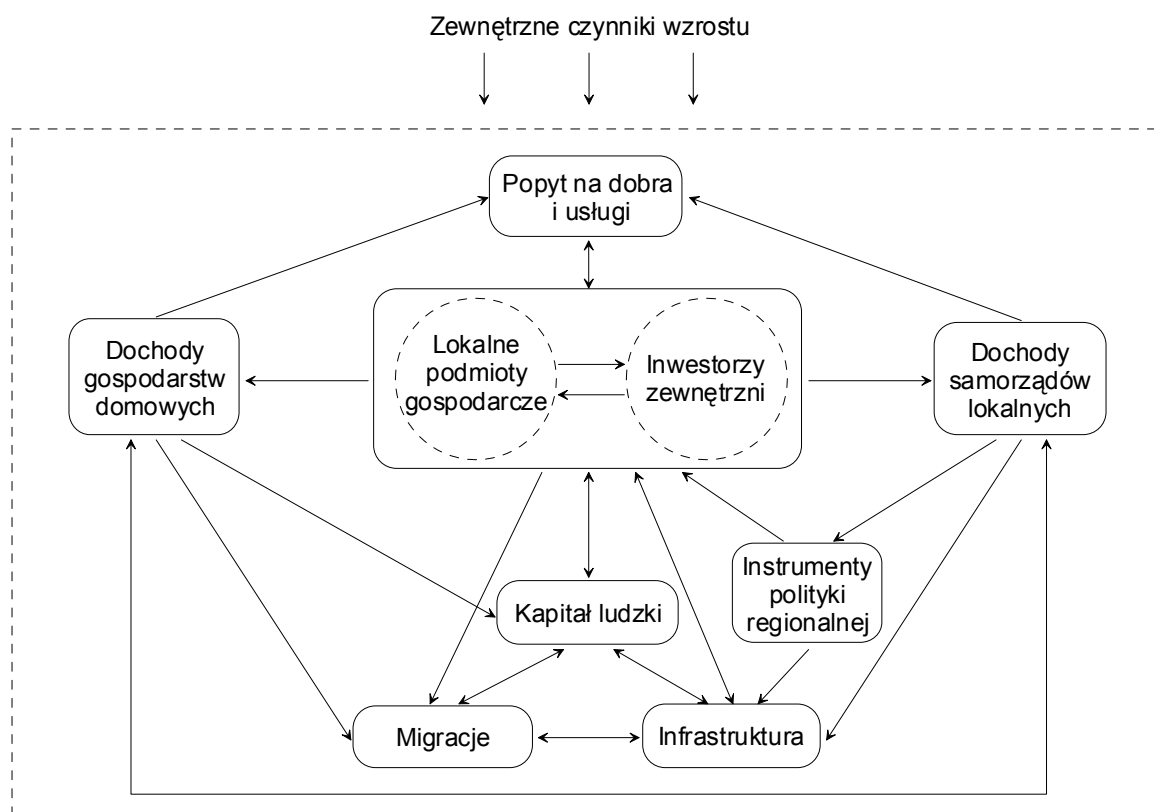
Zewnętrzne czynniki wzrostu

Popyt na dobra i usługi

Dochody gospodarstw domowych

Lokalne podmioty gospodarcze

Inwestorzy zewnętrzni

Dochody samorządów lokalnych

Instrumenty polityki regionalnej

Kapitał ludzki

Migracje

Infrastruktura